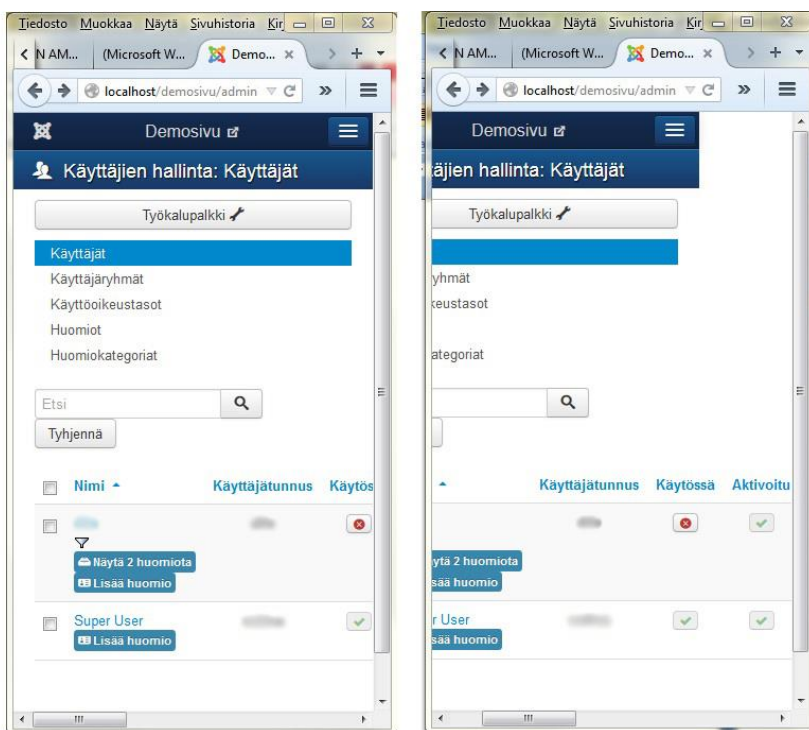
Tiedosto Muokkaa Näytä Sivuhistoria Kir

N AM... (Microsoft W... Demo... ×

localhost/demosivu/admin

Demosivu

Käyttäjien hallinta: Käyttäjät

Työkalupalkki

Käyttäjät
Käyttäjäryhmät
Käyttöoikeustasot
Huomiot
Huomiokategoriat

Etsi

Tyhjennä

Nimi | Käyttäjätunnus | Käytös

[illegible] | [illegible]

Näytä 2 huomiota
Lisää huomio

Super User | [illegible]
Lisää huomio

Tiedosto Muokkaa Näytä Sivuhistoria Kir

N AM... (Microsoft W... Demo... ×

localhost/demosivu/admin

Demosivu

äjien hallinta: Käyttäjät

Työkalupalkki

yhmät
keustasot

ategoriat

Käyttäjätunnus | Käytössä | Aktivoitu

ytä 2 huomiota
sää huomio

r User
sää huomio